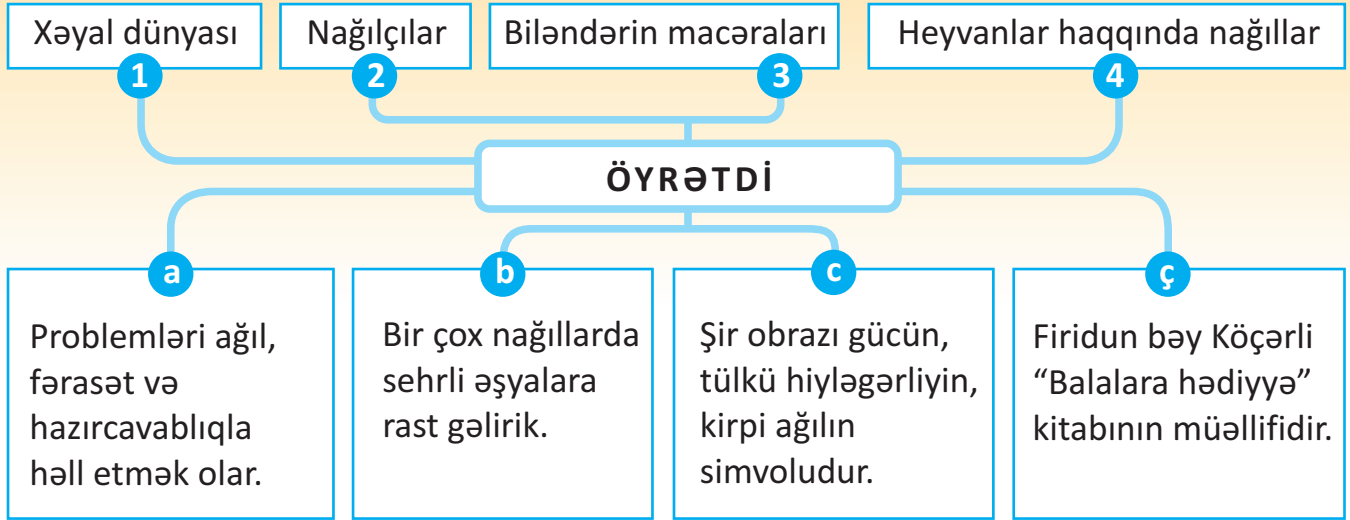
Xəyal dünyası
1

Nağılçılar
2

Biləndərin macəraları
3

Heyvanlar haqqında nağıllar
4

ÖYRƏTDİ

a
Problemləri ağıl, fərasət və hazırcavablıqla həll etmək olar.

b
Bir çox nağıllarda sehrli əşyalara rast gəlirik.

c
Şir obrazı gücün, tülkü hiyləgərliyin, kirpi ağılın simvoludur.

ç
Firidun bəy Köçərli “Balalara hədiyyə” kitabının müəllifidir.